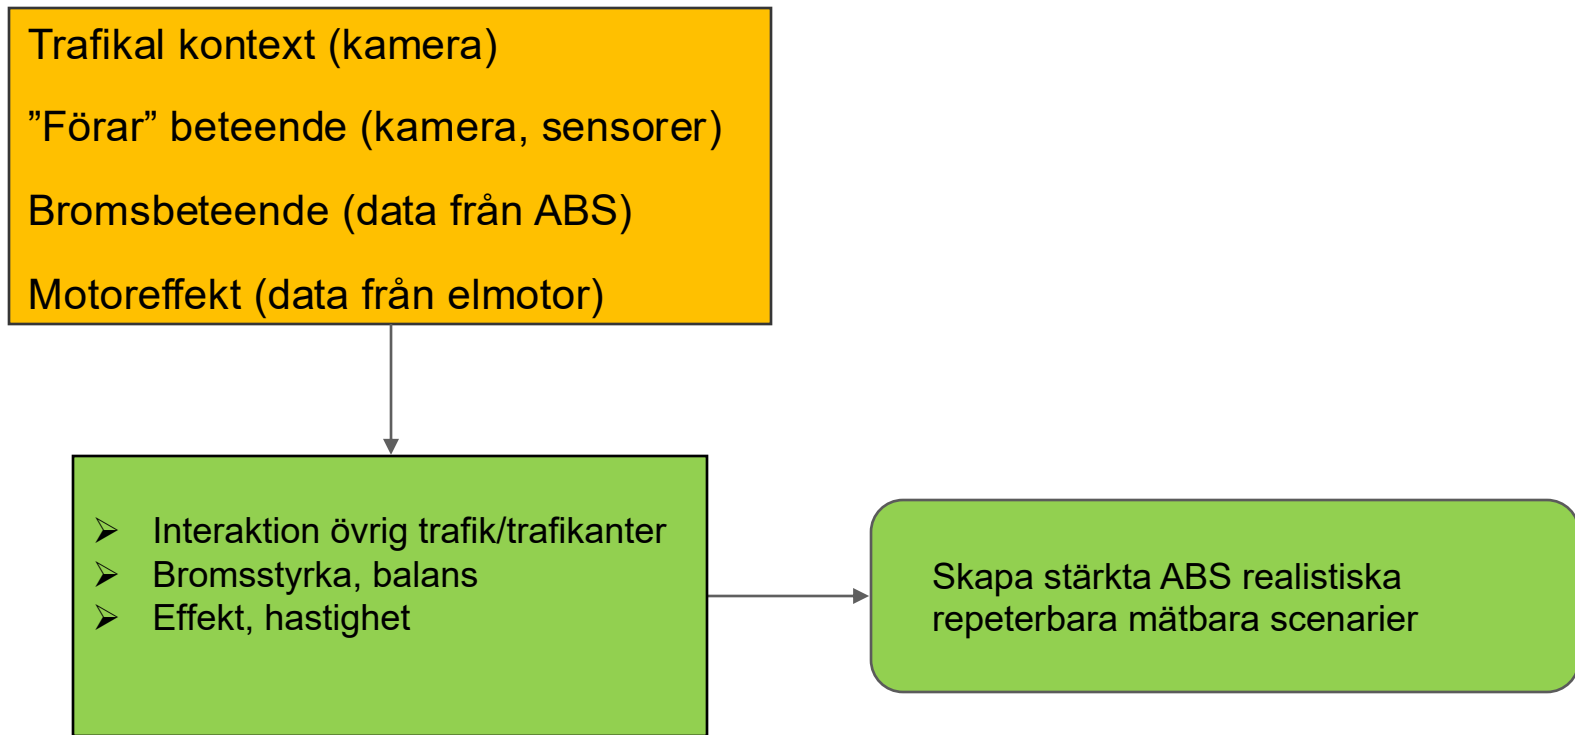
Trafikal kontext (kamera)

”Förar” beteende (kamera, sensorer)

Bromsbeteende (data från ABS)

Motoreffekt (data från elmotor)

➢ Interaktion övrig trafik/trafikanter
➢ Bromsstyrka, balans
➢ Effekt, hastighet

Skapa stärkta ABS realistiska repeterbara mätbara scenarier